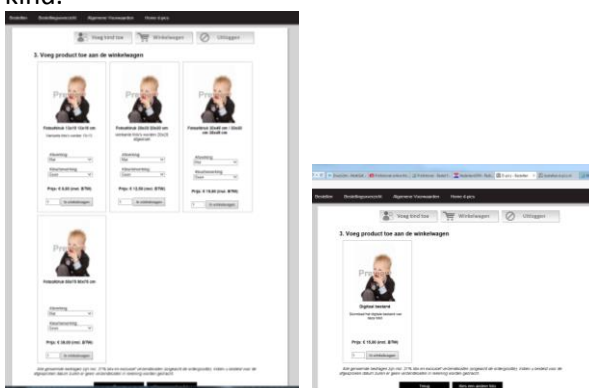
kind.

Bestellen Bestellingsoverzicht Algemene Voorwaarden Home 4-pics

Voeg kind toe Winkelwagen Uitloggen

3. Voeg product toe aan de winkelwagen

Fotoafdruk 13x18 13x18 cm
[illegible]
Afwerking
Glans
Kleurbewerking
Geen
Prijs: € 6,00 (incl. BTW)
1 In winkelwagen

Fotoafdruk 20x30 20x30 cm
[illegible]
Afwerking
Glans
Kleurbewerking
Geen
Prijs: € 12,00 (incl. BTW)
1 In winkelwagen

Fotoafdruk 30x45 cm / 30x45 cm 30x45 cm
Afwerking
Glans
Kleurbewerking
Geen
Prijs: € 15,00 (incl. BTW)
1 In winkelwagen

Fotoafdruk 50x75 50x75 cm
Afwerking
Glans
Kleurbewerking
Geen
Prijs: € 26,00 (incl. BTW)
1 In winkelwagen

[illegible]

Bestellen Bestellingsoverzicht Algemene Voorwaarden Home 4-pics

Voeg kind toe Winkelwagen Uitloggen

3. Voeg product toe aan de winkelwagen

Digitaal bestand
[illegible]
Prijs: € 15,00 (incl. BTW)
1 In winkelwagen

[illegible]

Terug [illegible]